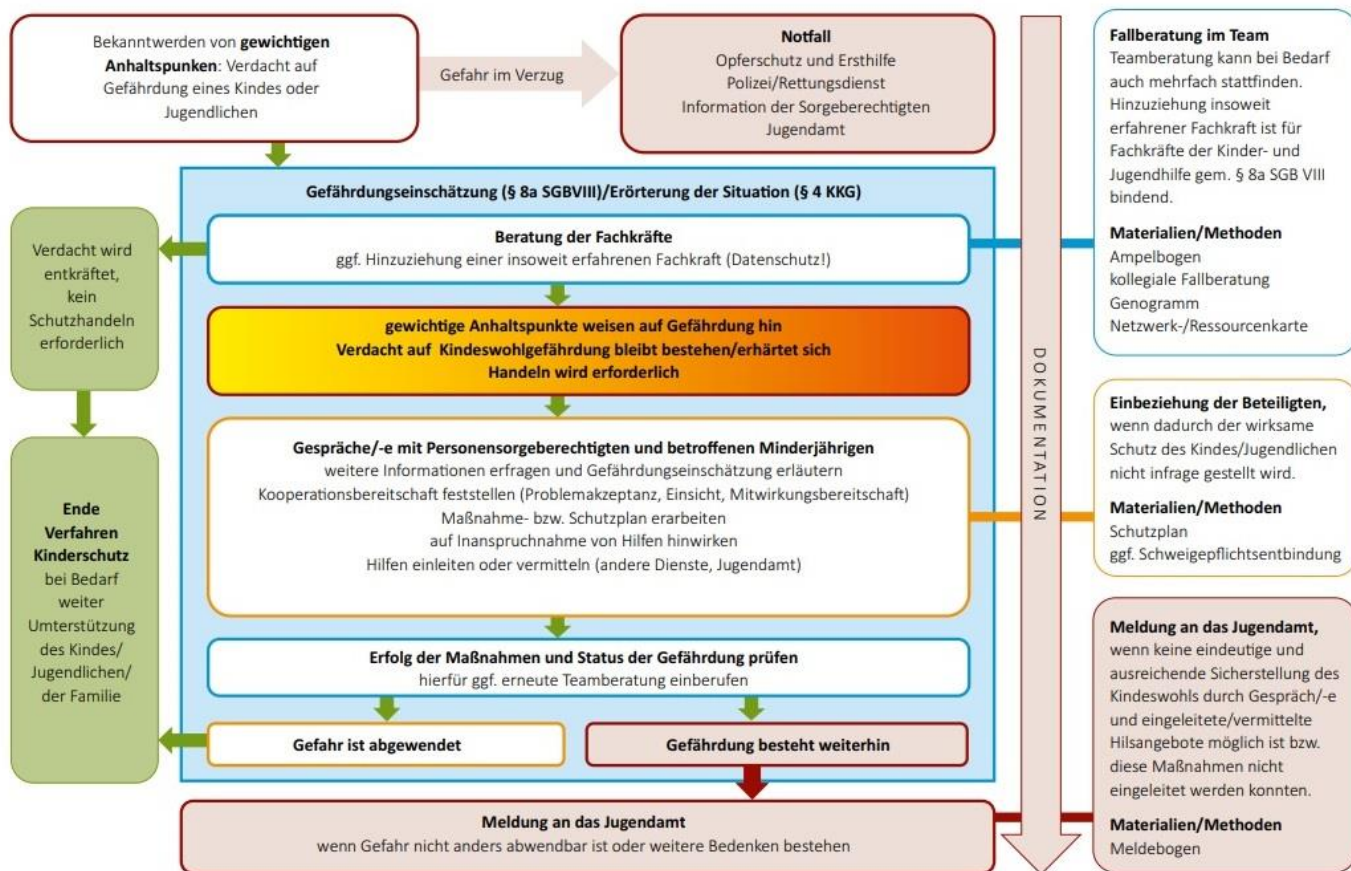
Bekanntwerden von **gewichtigen Anhaltspunken**: Verdacht auf Gefährdung eines Kindes oder Jugendlichen

Gefahr im Verzug

**Notfall**
Opferschutz und Ersthilfe
Polizei/Rettungsdienst
Information der Sorgeberechtigten
Jugendamt

DOKUMENTATION

**Fallberatung im Team**
Teamberatung kann bei Bedarf auch mehrfach stattfinden. Hinzuziehung insoweit erfahrener Fachkraft ist für Fachkräfte der Kinder- und Jugendhilfe gem. § 8a SGB VIII bindend.

**Materialien/Methoden**
Ampelbogen
kollegiale Fallberatung
Genogramm
Netzwerk-/Ressourcenkarte

**Gefährdungseinschätzung (§ 8a SGBVIII)/Erörterung der Situation (§ 4 KKG)**

Verdacht wird entkräftet, kein Schutzhandeln erforderlich

**Beratung der Fachkräfte**
ggf. Hinzuziehung einer insoweit erfahrenen Fachkraft (Datenschutz!)

gewichtige Anhaltspunkte weisen auf Gefährdung hin
Verdacht auf Kindeswohlgefährdung bleibt bestehen/erhärtet sich
Handeln wird erforderlich

**Ende Verfahren Kinderschutz**
bei Bedarf weiter Umterstützung des Kindes/ Jugendlichen/ der Familie

**Gespräche/-e mit Personensorgeberechtigten und betroffenen Minderjährigen**
weitere Informationen erfragen und Gefährdungseinschätzung erläutern
Kooperationsbereitschaft feststellen (Problemakzeptanz, Einsicht, Mitwirkungsbereitschaft)
Maßnahme- bzw. Schutzplan erarbeiten
auf Inanspruchnahme von Hilfen hinwirken
Hilfen einleiten oder vermitteln (andere Dienste, Jugendamt)

**Einbeziehung der Beteiligten,** wenn dadurch der wirksame Schutz des Kindes/Jugendlichen nicht infrage gestellt wird.

**Materialien/Methoden**
Schutzplan
ggf. Schweigepflichtsentbindung

**Erfolg der Maßnahmen und Status der Gefährdung prüfen**
hierfür ggf. erneute Teamberatung einberufen

**Gefahr ist abgewendet**

**Gefährdung besteht weiterhin**

**Meldung an das Jugendamt,** wenn keine eindeutige und ausreichende Sicherstellung des Kindeswohls durch Gespräch/-e und eingeleitete/vermittelte Hilsangebote möglich ist bzw. diese Maßnahmen nicht eingeleitet werden konnten.

**Materialien/Methoden**
Meldebogen

**Meldung an das Jugendamt**
wenn Gefahr nicht anders abwendbar ist oder weitere Bedenken bestehen